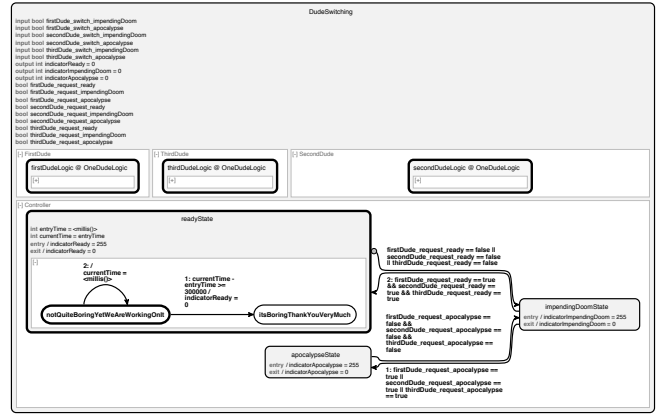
DudeSwitching

input bool firstDude_switch_impendingDoom
input bool firstDude_switch_apocalypse
input bool secondDude_switch_impendingDoom
input bool secondDude_switch_apocalypse
input bool thirdDude_switch_impendingDoom
input bool thirdDude_switch_apocalypse
output int indicatorReady = 0
output int indicatorImpendingDoom = 0
output int indicatorApocalypse = 0
bool firstDude_request_ready
bool firstDude_request_impendingDoom
bool firstDude_request_apocalypse
bool secondDude_request_ready
bool secondDude_request_impendingDoom
bool secondDude_request_apocalypse
bool thirdDude_request_ready
bool thirdDude_request_impendingDoom
bool thirdDude_request_apocalypse

[-] FirstDude
firstDudeLogic @ OneDudeLogic
[+]

[-] ThirdDude
thirdDudeLogic @ OneDudeLogic
[+]

[-] SecondDude
secondDudeLogic @ OneDudeLogic
[+]

[-] Controller

readyState
int entryTime = <millis()>
int currentTime = entryTime
entry / indicatorReady = 255
exit / indicatorReady = 0
[-]

2: / currentTime = <millis()>

1: currentTime - entryTime >= 300000 / indicatorReady = 0

notQuiteBoringYetWeAreWorkingOnIt

itsBoringThankYouVeryMuch

firstDude_request_ready == false || secondDude_request_ready == false || thirdDude_request_ready == false

2: firstDude_request_ready == true && secondDude_request_ready == true && thirdDude_request_ready == true

impendingDoomState
entry / indicatorImpendingDoom = 255
exit / indicatorImpendingDoom = 0

firstDude_request_apocalypse == false && secondDude_request_apocalypse == false && thirdDude_request_apocalypse == false

apocalypseState
entry / indicatorApocalypse = 255
exit / indicatorApocalypse = 0

1: firstDude_request_apocalypse == true || secondDude_request_apocalypse == true || thirdDude_request_apocalypse == true